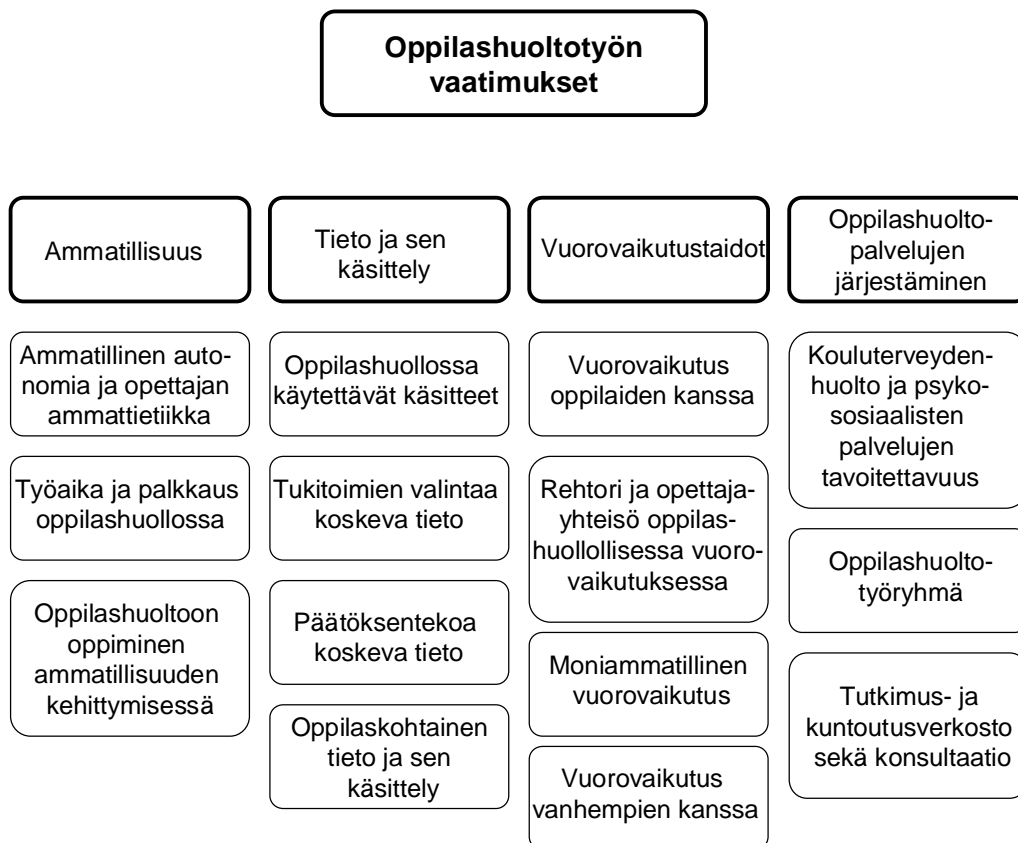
Oppilashuoltotyön vaatimukset

Ammatillisuus

Ammatillinen autonomia ja opettajan ammattietiikka

Työaika ja palkkaus oppilashuollossa

Oppilashuoltoon oppiminen ammatillisuuden kehittymisessä

Tieto ja sen käsittely

Oppilashuollossa käytettävät käsitteet

Tukitoimien valintaa koskeva tieto

Päätöksentekoa koskeva tieto

Oppilaskohtainen tieto ja sen käsittely

Vuorovaikutustaidot

Vuorovaikutus oppilaiden kanssa

Rehtori ja opettajayhteisö oppilashuollollisessa vuorovaikutuksessa

Moniammatillinen vuorovaikutus

Vuorovaikutus vanhempien kanssa

Oppilashuoltopalvelujen järjestäminen

Kouluterveydenhuolto ja psykososiaalisten palvelujen tavoitettavuus

Oppilashuoltotyöryhmä

Tutkimus- ja kuntoutusverkosto sekä konsultaatio